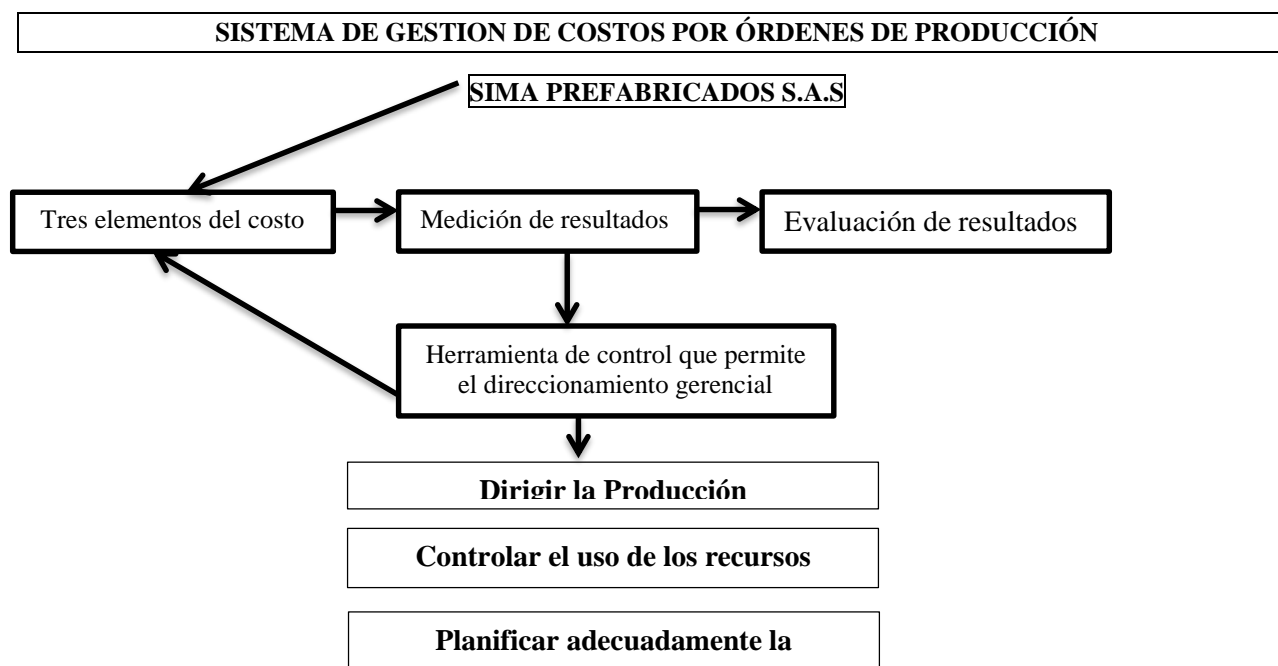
SISTEMA DE GESTION DE COSTOS POR ÓRDENES DE PRODUCCIÓN

SIMA PREFABRICADOS S.A.S

Tres elementos del costo

Medición de resultados

Evaluación de resultados

Herramienta de control que permite el direccionamiento gerencial

Dirigir la Producción

Controlar el uso de los recursos

Planificar adecuadamente la